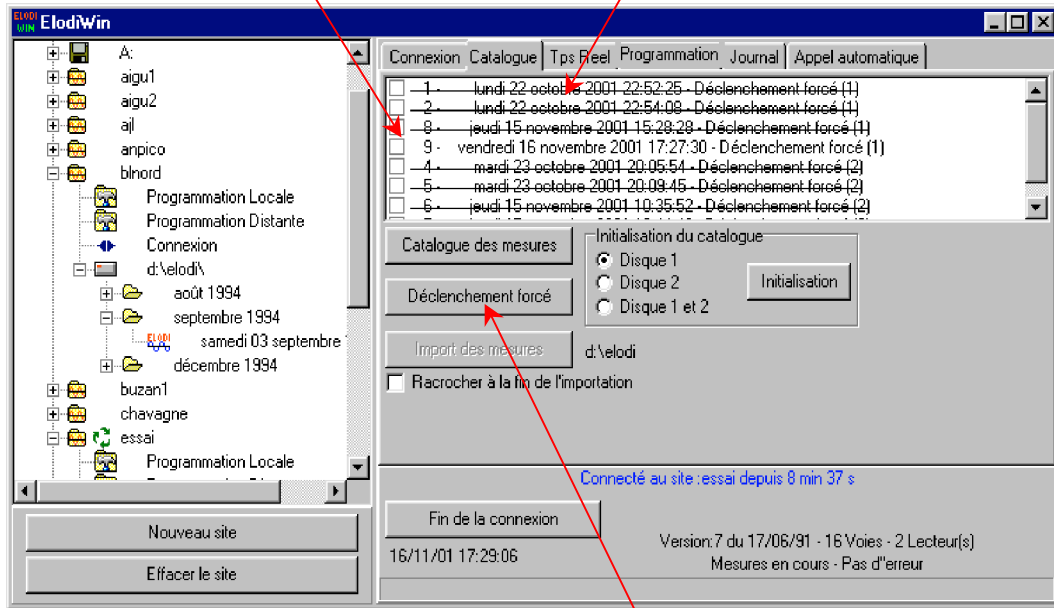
ELODI WIN ElodiWin

A:
aigu1
aigu2
ajl
anpico
blnord
Programmation Locale
Programmation Distante
Connexion
d:\elodi\
août 1994
septembre 1994
samedi 03 septembre
décembre 1994
buzan1
chavagne
essai
Programmation Locale

Nouveau site
Effacer le site

Connexion | Catalogue | Tps Reel | Programmation | Journal | Appel automatique

1 - lundi 22 octobre 2001 22:52:25 - Déclenchement forcé (1)
2 - lundi 22 octobre 2001 22:54:08 - Déclenchement forcé (1)
8 - jeudi 15 novembre 2001 15:28:28 - Déclenchement forcé (1)
9 - vendredi 16 novembre 2001 17:27:30 - Déclenchement forcé (1)
4 - mardi 23 octobre 2001 20:05:54 - Déclenchement forcé (2)
5 - mardi 23 octobre 2001 20:09:45 - Déclenchement forcé (2)
6 - jeudi 15 novembre 2001 10:35:52 - Déclenchement forcé (2)

Catalogue des mesures
Initialisation du catalogue
Disque 1
Disque 2
Disque 1 et 2
Initialisation
Déclenchement forcé
Import des mesures
d:\elodi
Racrocher à la fin de l'importation

Connecté au site :essai depuis 8 min 37 s
Fin de la connexion
16/11/01 17:29:06
Version:7 du 17/06/91 - 16 Voies - 2 Lecteur(s)
Mesures en cours - Pas d''erreur